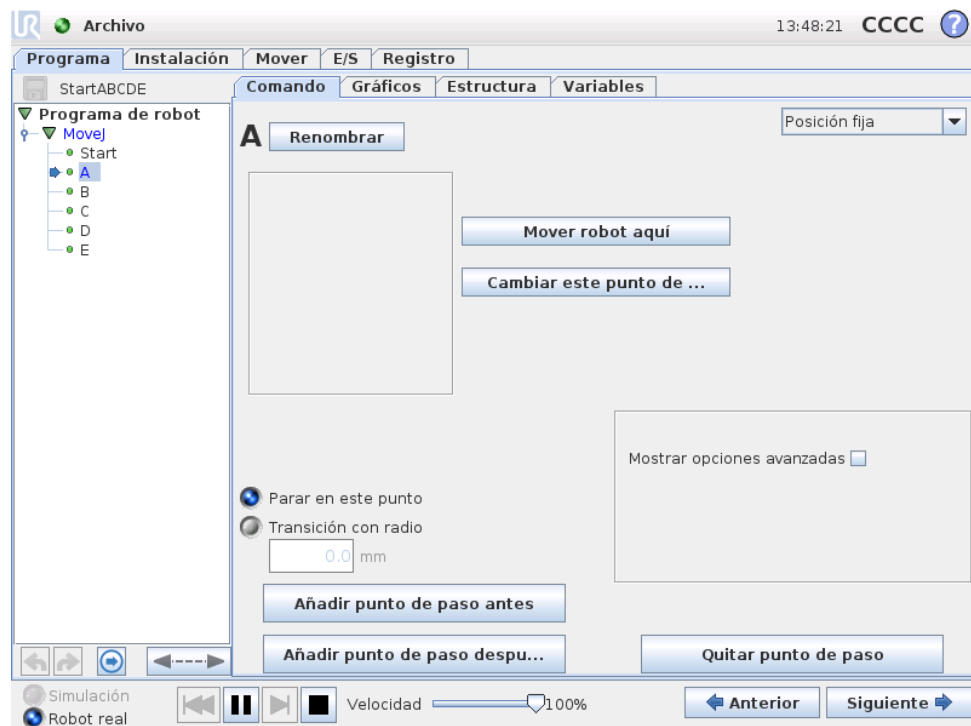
Archivo

13:48:21 CCCC

Programa | Instalación | Mover | E/S | Registro

StartABCDE

Programa de robot
MoveJ
Start
A
B
C
D
E

Comando | Gráficos | Estructura | Variables

Posición fija

A Renombrar

Mover robot aquí

Cambiar este punto de ...

Mostrar opciones avanzadas

Parar en este punto
Transición con radio
0.0 mm

Añadir punto de paso antes

Añadir punto de paso despu...

Quitar punto de paso

Simulación
Robot real

Velocidad 100%

Anterior

Siguiente